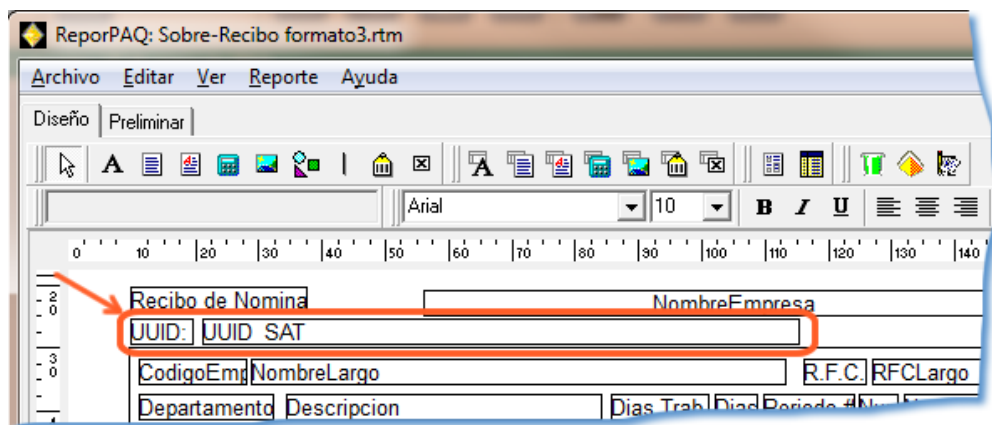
ReporPAQ: Sobre-Recibo formato3.rtm

Archivo Editar Ver Reporte Ayuda

Diseño Preliminar

Arial 10 B I U

0 10 20 30 40 50 60 70 80 90 100 110 120 130 140

20

Recibo de Nomina NombreEmpresa

UUID: UUID_SAT

30

CodigoEmp NombreLargo R.F.C. RFCLargo

Departamento Descripcion Dias Trab Dias Periodo # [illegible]